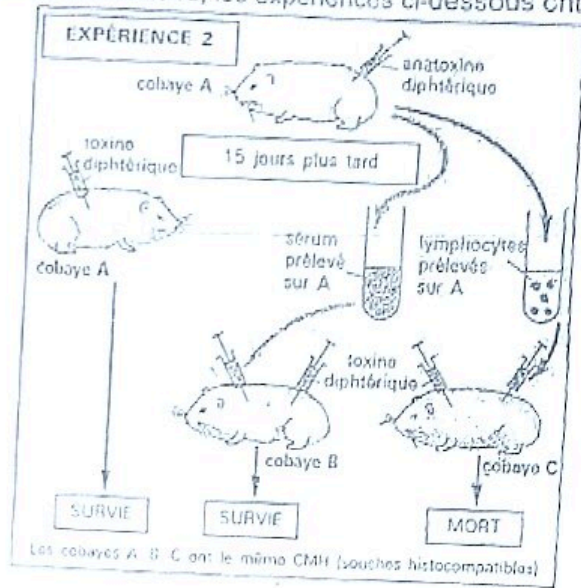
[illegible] expériences ci-dessous ch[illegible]

EXPÉRIENCE 2

cobaye A

anatoxine diphtérique

toxine diphtérique

15 jours plus tard

cobaye A

sérum prélevé sur A

lymphocytes prélevés sur A

toxine diphtérique

cobaye B

cobaye C

SURVIE

SURVIE

MORT

Les cobayes A, B, C ont le même CMH (souches histocompatibles)